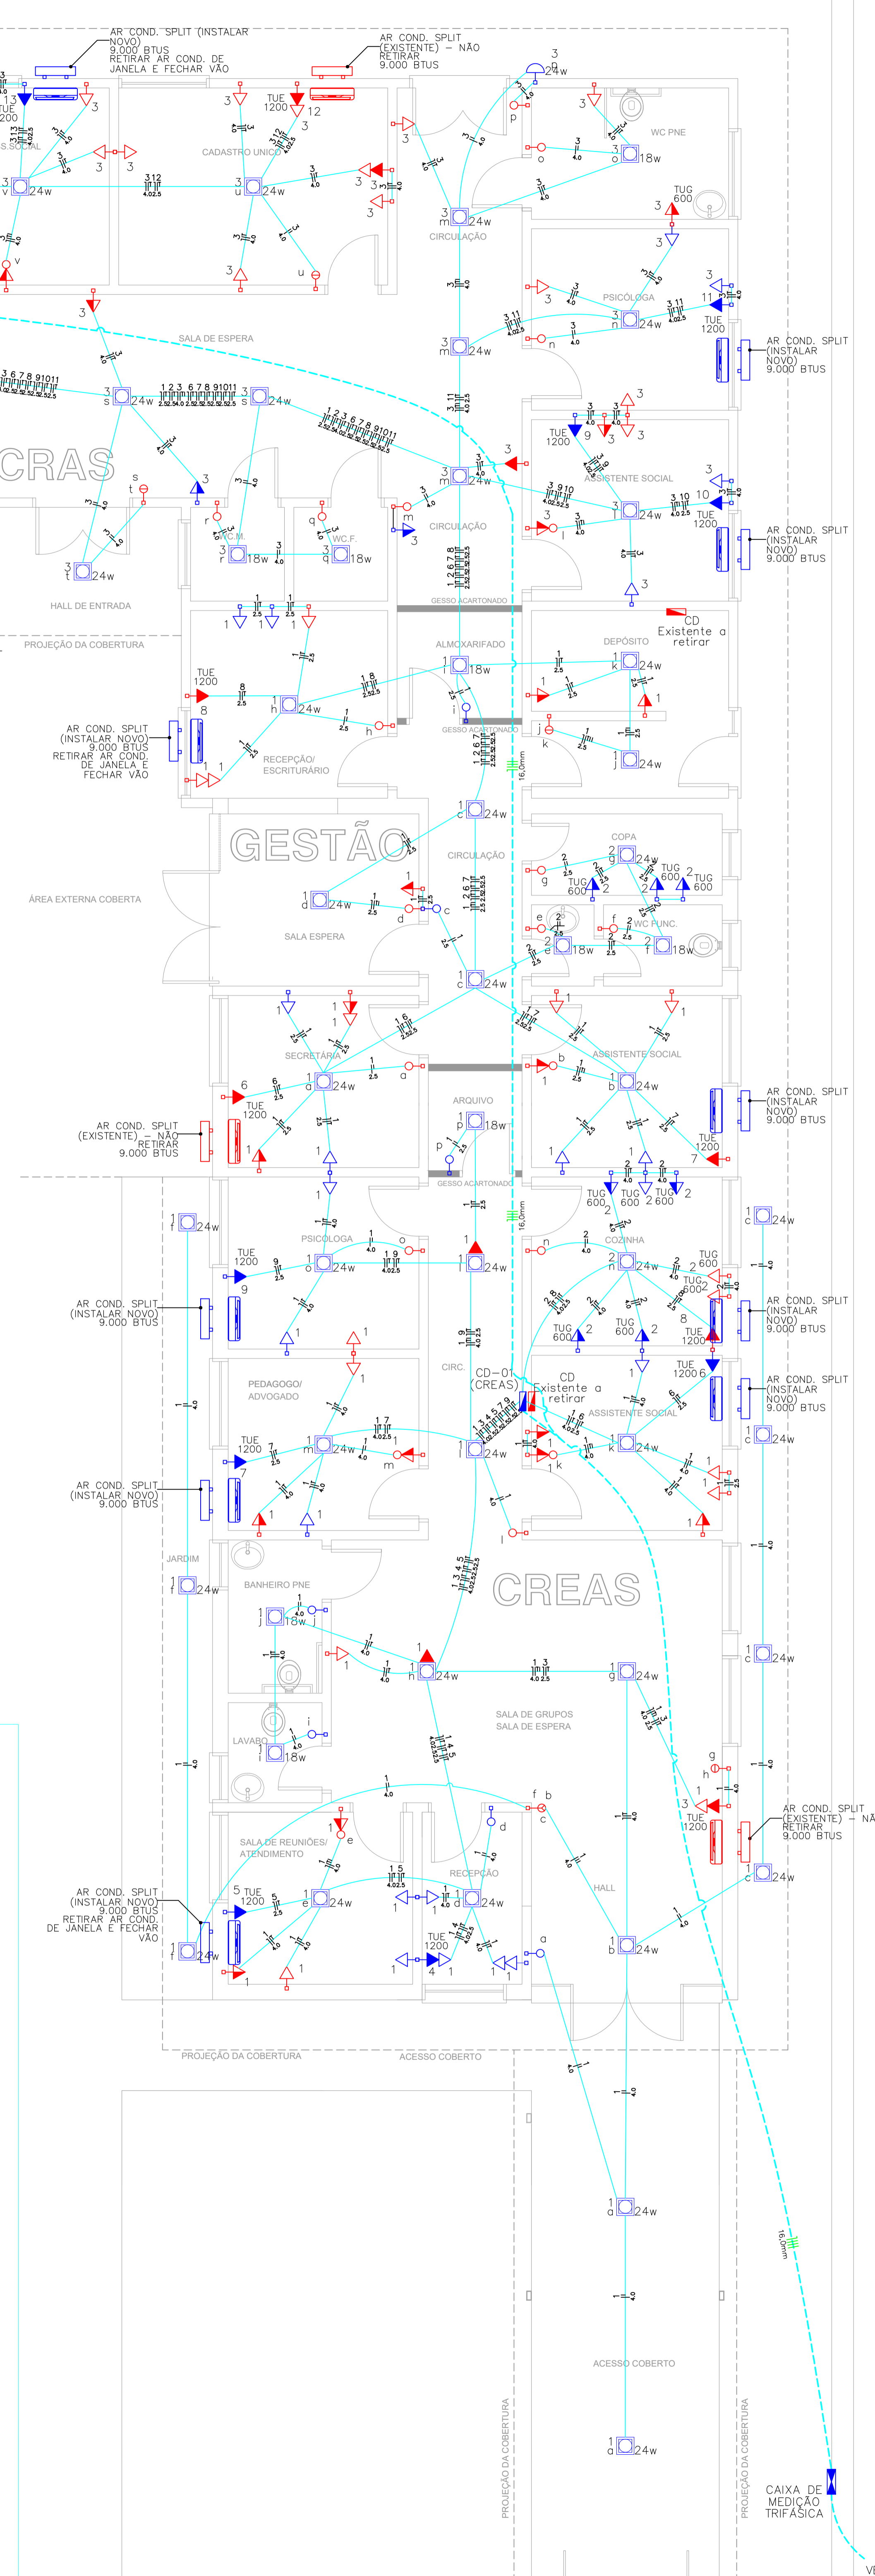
AR COND. SPLIT (INSTALAR NOVO) 9.000 BTUS RETIRAR AR COND. DE JANELA E FECHAR VÃO

AR COND. SPLIT (EXISTENTE) - NÃO RETIRAR 9.000 BTUS

CADASTRO ÚNICO

WC PNE

CIRCULAÇÃO

SALA DE ESPERA

PSICÓLOGA

AR COND. SPLIT (INSTALAR NOVO) 9.000 BTUS

CRAS

ASSISTENTE SOCIAL

CIRCULAÇÃO

AR COND. SPLIT (INSTALAR NOVO) 9.000 BTUS

W.C.M.

W.C.F.

HALL DE ENTRADA

GESSO ACARTONADO

PROJEÇÃO DA COBERTURA

ALMOXARIFADO

DEPÓSITO

CD Existente a retirar

AR COND. SPLIT (INSTALAR NOVO) 9.000 BTUS RETIRAR AR COND. DE JANELA E FECHAR VÃO

RECEPÇÃO/ ESCRITURÁRIO

GESSO ACARTONADO

16,0mm

GESTÃO

CIRCULAÇÃO

COPA

ÁREA EXTERNA COBERTA

SALA ESPERA

WC FUNC.

SECRETÁRIA

ASSISTENTE SOCIAL

AR COND. SPLIT (INSTALAR NOVO) 9.000 BTUS

ARQUIVO

AR COND. SPLIT (EXISTENTE) - NÃO RETIRAR 9.000 BTUS

GESSO ACARTONADO

PSICÓLOGA

COZINHA

AR COND. SPLIT (INSTALAR NOVO) 9.000 BTUS

AR COND. SPLIT (INSTALAR NOVO) 9.000 BTUS

PEDAGOGO/ ADVOGADO

CIRC.

CD-01 (CREAS)

CD Existente a retirar

ASSISTENTE SOCIAL

AR COND. SPLIT (INSTALAR NOVO) 9.000 BTUS

AR COND. SPLIT (INSTALAR NOVO) 9.000 BTUS

JARDIM

BANHEIRO PNE

CREAS

SALA DE GRUPOS SALA DE ESPERA

LAVABO

AR COND. SPLIT (EXISTENTE) - NÃ RETIRAR 9.000 BTUS

SALA DE REUNIÕES/ ATENDIMENTO

RECEPÇÃO

HALL

AR COND. SPLIT (INSTALAR NOVO) 9.000 BTUS RETIRAR AR COND. DE JANELA E FECHAR VÃO

PROJEÇÃO DA COBERTURA

ACESSO COBERTO

16,0mm

ACESSO COBERTO

PROJEÇÃO DA COBERTURA

PROJEÇÃO DA COBERTURA

CAIXA DE MEDIÇÃO TRIFÁSICA